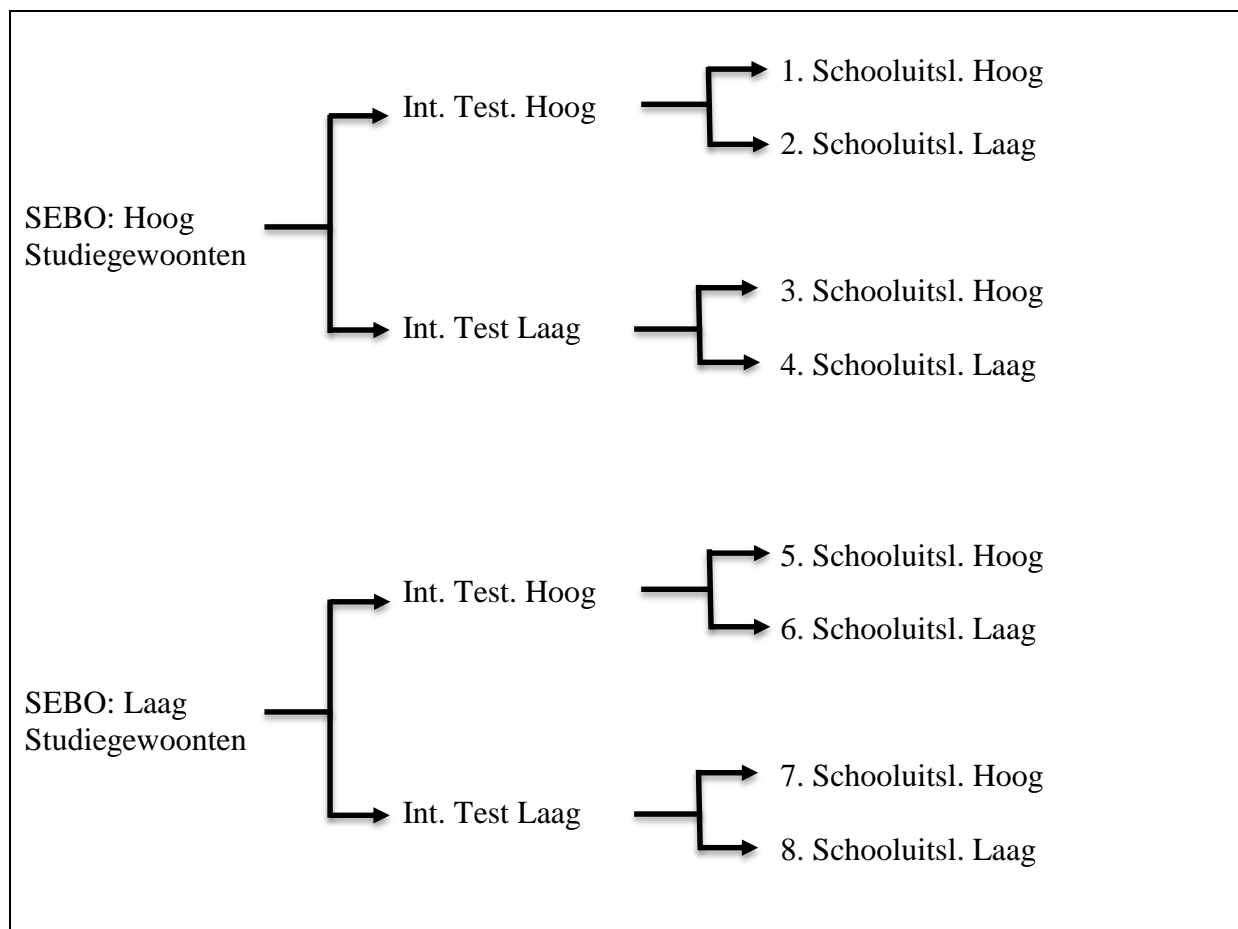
SEBO: Hoog Studiegewoonten

Int. Test. Hoog

1. Schooluitsl. Hoog

2. Schooluitsl. Laag

Int. Test Laag

3. Schooluitsl. Hoog

4. Schooluitsl. Laag

SEBO: Laag Studiegewoonten

Int. Test. Hoog

5. Schooluitsl. Hoog

6. Schooluitsl. Laag

Int. Test Laag

7. Schooluitsl. Hoog

8. Schooluitsl. Laag